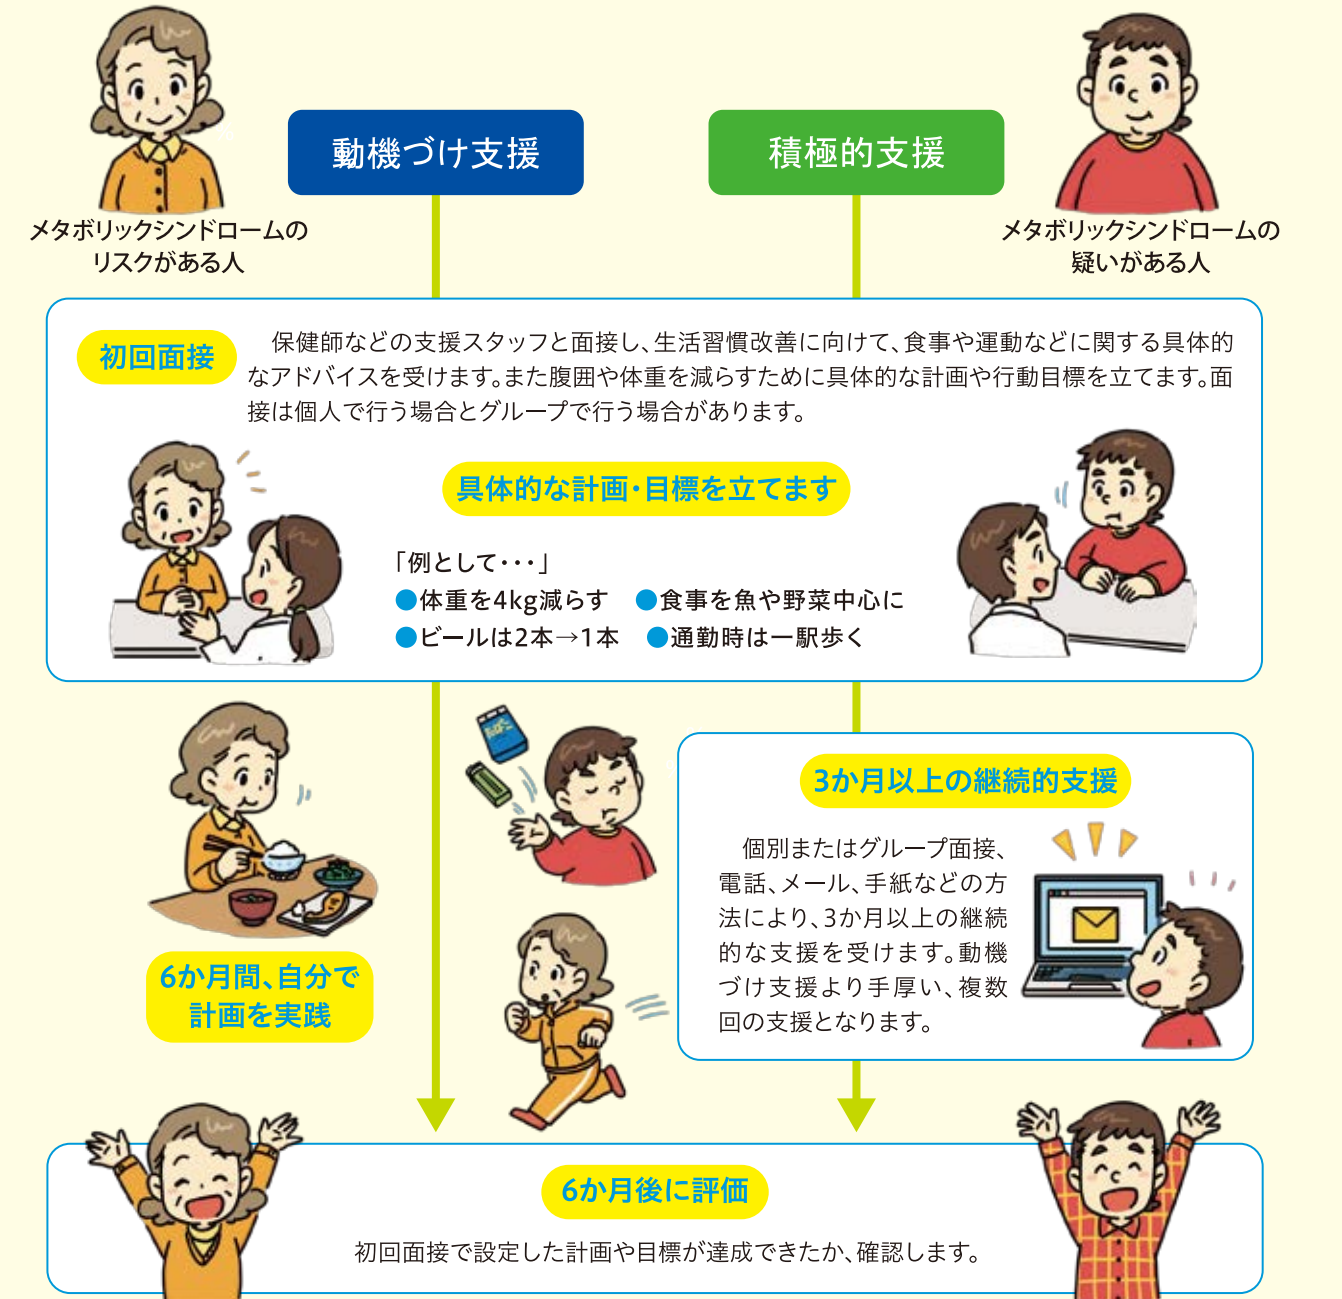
動機づけ支援

積極的支援

メタボリックシンドロームのリスクがある人

メタボリックシンドロームの疑いがある人

初回面接

保健師などの支援スタッフと面接し、生活習慣改善に向けて、食事や運動などに関する具体的なアドバイスを受けます。また腹囲や体重を減らすために具体的な計画や行動目標を立てます。面接は個人で行う場合とグループで行う場合があります。

具体的な計画・目標を立てます

「例として・・・」
●体重を4kg減らす ●食事を魚や野菜中心に
●ビールは2本→1本 ●通勤時は一駅歩く

3か月以上の継続的支援

個別またはグループ面接、電話、メール、手紙などの方法により、3か月以上の継続的な支援を受けます。動機づけ支援より手厚い、複数回の支援となります。

6か月間、自分で計画を実践

6か月後に評価

初回面接で設定した計画や目標が達成できたか、確認します。